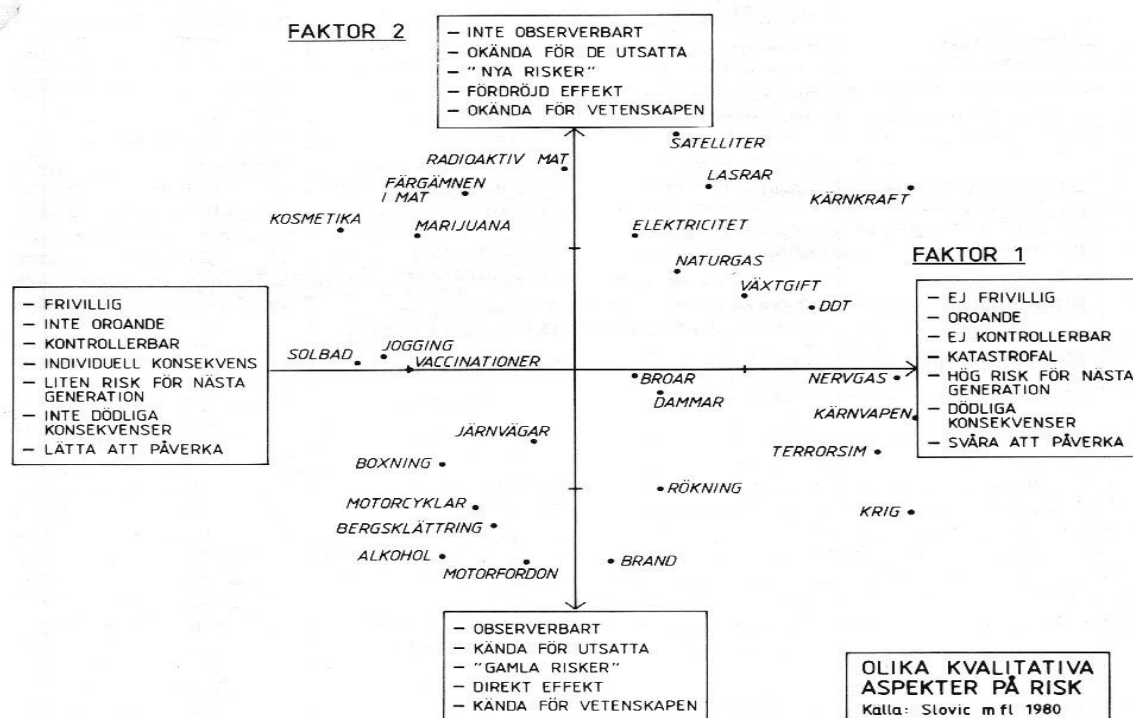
FAKTOR 2

– INTE OBSERVERBART
– OKÄNDA FÖR DE UTSATTA
– "NYA RISKER"
– FÖRDRÖJD EFFEKT
– OKÄNDA FÖR VETENSKAPEN

SATELLITER
RADIOAKTIV MAT
LASRAR
FÄRGÄMNEN I MAT
KÄRNKRAFT
KOSMETIKA
MARIJUANA
ELEKTRICITET
NATURGAS
FAKTOR 1
VÄXTGIFT
DDT

– FRIVILLIG
– INTE OROANDE
– KONTROLLERBAR
– INDIVIDUELL KONSEKVENS
– LITEN RISK FÖR NÄSTA GENERATION
– INTE DÖDLIGA KONSEKVENSER
– LÄTTA ATT PÅVERKA

SOLBAD
JOGGING
VACCINATIONER
BROAR
DAMMAR
NERVGAS
KÄRNVAPEN

– EJ FRIVILLIG
– OROANDE
– EJ KONTROLLERBAR
– KATASTROFAL
– HÖG RISK FÖR NÄSTA GENERATION
– DÖDLIGA KONSEKVENSER
– SVÅRA ATT PÅVERKA

JÄRNVÄGAR
BOXNING
TERRORSIM
RÖKNING
MOTORCYKLAR
KRIG
BERGSKLÄTTRING
ALKOHOL
BRAND
MOTORFORDON

– OBSERVERBART
– KÄNDA FÖR UTSATTA
– "GAMLA RISKER"
– DIREKT EFFEKT
– KÄNDA FÖR VETENSKAPEN

OLIKA KVALITATIVA ASPEKTER PÅ RISK
Kalla: Slovic m fl 1980